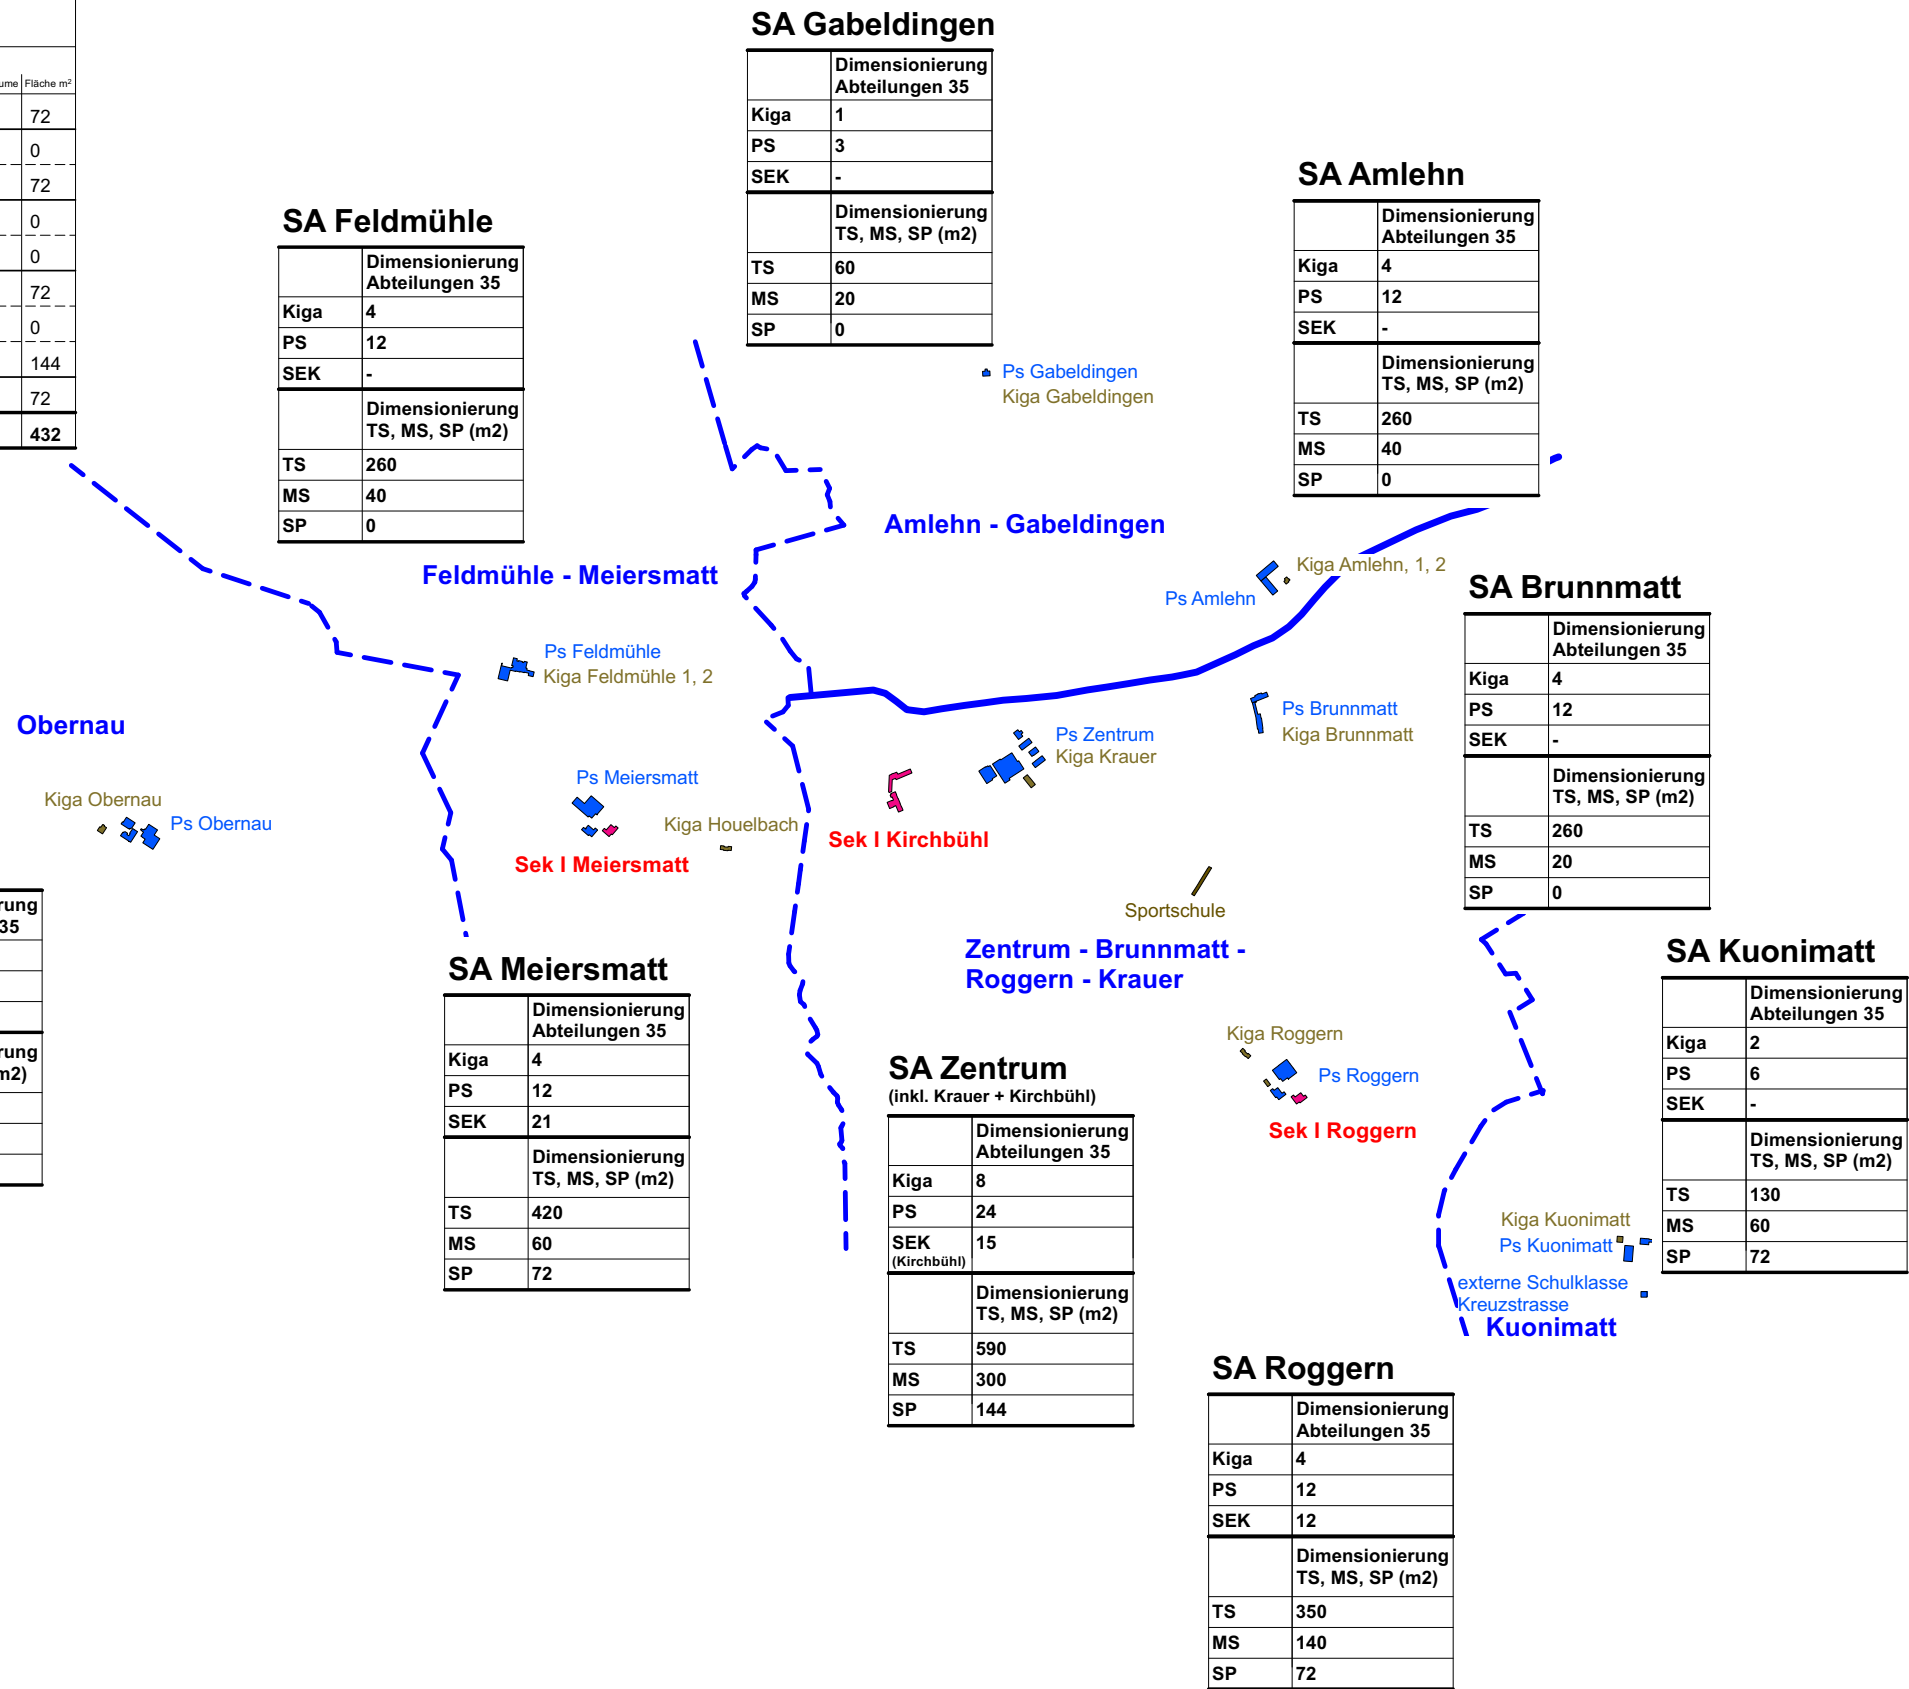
| ume | Fläche m² |
|---|---|
| | 72 |
| | 0 |
| | 72 |
| | 0 |
| | 0 |
| | 72 |
| | 0 |
| | 144 |
| | 72 |
| | 432 |

SA Gabeldingen

| | Dimensionierung Abteilungen 35 |
|---|---|
| Kiga | 1 |
| PS | 3 |
| SEK | - |
| | Dimensionierung TS, MS, SP (m2) |
| TS | 60 |
| MS | 20 |
| SP | 0 |

SA Amlehn

| | Dimensionierung Abteilungen 35 |
|---|---|
| Kiga | 4 |
| PS | 12 |
| SEK | - |
| | Dimensionierung TS, MS, SP (m2) |
| TS | 260 |
| MS | 40 |
| SP | 0 |

SA Feldmühle

| | Dimensionierung Abteilungen 35 |
|---|---|
| Kiga | 4 |
| PS | 12 |
| SEK | - |
| | Dimensionierung TS, MS, SP (m2) |
| TS | 260 |
| MS | 40 |
| SP | 0 |

Ps Gabeldingen
Kiga Gabeldingen

Amlehn - Gabeldingen

Feldmühle - Meiersmatt

Kiga Amlehn, 1, 2
Ps Amlehn

SA Brunnmatt

| | Dimensionierung Abteilungen 35 |
|---|---|
| Kiga | 4 |
| PS | 12 |
| SEK | - |
| | Dimensionierung TS, MS, SP (m2) |
| TS | 260 |
| MS | 20 |
| SP | 0 |

Ps Feldmühle
Kiga Feldmühle 1, 2

Obernau

Ps Brunnmatt
Kiga Brunnmatt

Ps Zentrum
Kiga Krauer

Ps Meiersmatt

Kiga Obernau
Ps Obernau

Kiga Houelbach

Sek I Kirchbühl

Sek I Meiersmatt

rung
35

rung
m2)

Sportschule

Zentrum - Brunnmatt - Roggern - Krauer

SA Meiersmatt

| | Dimensionierung Abteilungen 35 |
|---|---|
| Kiga | 4 |
| PS | 12 |
| SEK | 21 |
| | Dimensionierung TS, MS, SP (m2) |
| TS | 420 |
| MS | 60 |
| SP | 72 |

SA Kuonimatt

| | Dimensionierung Abteilungen 35 |
|---|---|
| Kiga | 2 |
| PS | 6 |
| SEK | - |
| | Dimensionierung TS, MS, SP (m2) |
| TS | 130 |
| MS | 60 |
| SP | 72 |

Kiga Roggern
Ps Roggern
Sek I Roggern

SA Zentrum
(inkl. Krauer + Kirchbühl)

| | Dimensionierung Abteilungen 35 |
|---|---|
| Kiga | 8 |
| PS | 24 |
| SEK (Kirchbühl) | 15 |
| | Dimensionierung TS, MS, SP (m2) |
| TS | 590 |
| MS | 300 |
| SP | 144 |

Kiga Kuonimatt
Ps Kuonimatt
externe Schulklasse Kreuzstrasse
Kuonimatt

SA Roggern

| | Dimensionierung Abteilungen 35 |
|---|---|
| Kiga | 4 |
| PS | 12 |
| SEK | 12 |
| | Dimensionierung TS, MS, SP (m2) |
| TS | 350 |
| MS | 140 |
| SP | 72 |